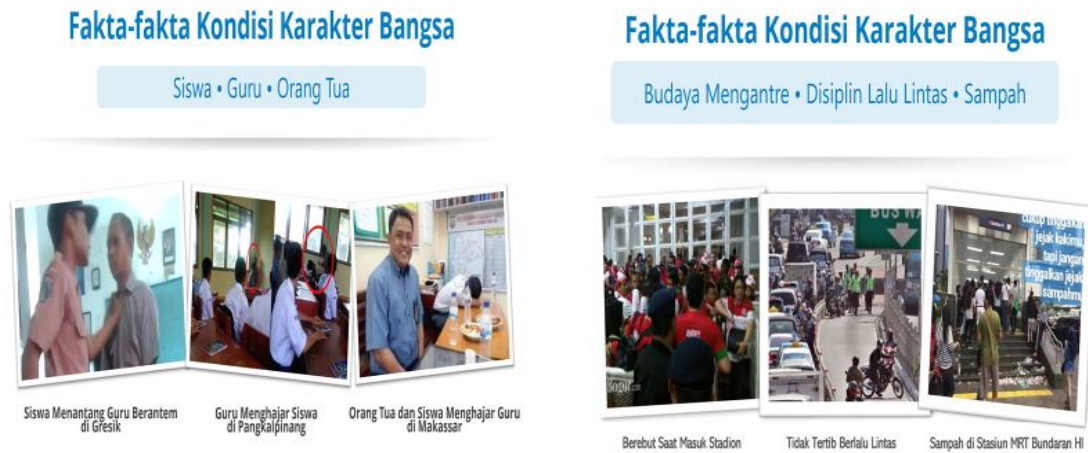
Fakta-fakta Kondisi Karakter Bangsa

Siswa • Guru • Orang Tua

Siswa Menantang Guru Berantem di Gresik

Guru Menghajar Siswa di Pangkalpinang

Orang Tua dan Siswa Menghajar Guru di Makassar

Fakta-fakta Kondisi Karakter Bangsa

Budaya Mengantre • Disiplin Lalu Lintas • Sampah

BUS WA

Cukup tinggalkan jejak kakimu, tapi jangan tinggalkan jejak sampahmu

Berebut Saat Masuk Stadion

Tidak Tertib Berlalu Lintas

Sampah di Stasiun MRT Bundaran HI